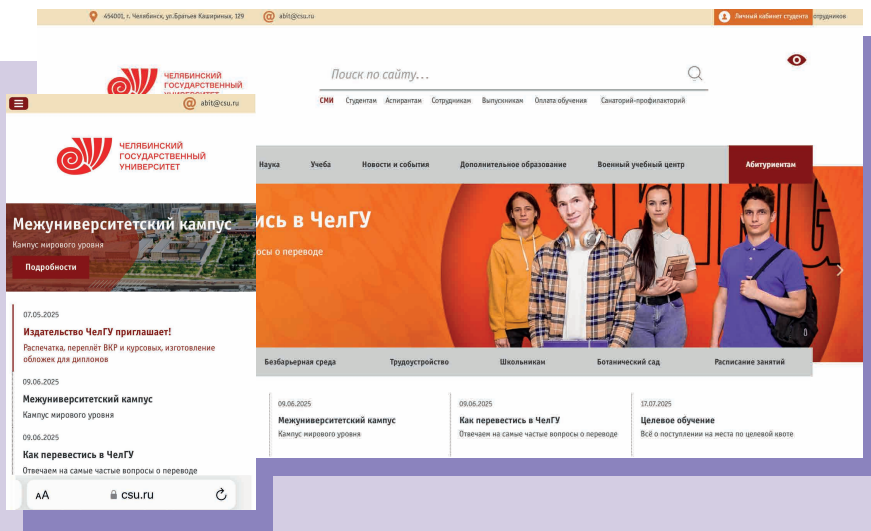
454001, г. Челябинск, ул.Братьев Кашириных, 129
abit@csu.ru
Личный кабинет студента
сотрудников

ЧЕЛЯБИНСКИЙ ГОСУДАРСТВЕННЫЙ УНИВЕРСИТЕТ
Поиск по сайту...
СМИ Студентам Аспирантам Сотрудникам Выпускникам Оплата обучения Санаторий-профилакторий

Наука Учеба Новости и события Дополнительное образование Военный учебный центр Абитуриентам

ись в ЧелГУ
осы о переводе

Безбарьерная среда Трудоустройство Школьникам Ботанический сад Расписание занятий

09.06.2025
Межуниверситетский кампус
Кампус мирового уровня

09.06.2025
Как перевестись в ЧелГУ
Отвечаем на самые частые вопросы о переводе

17.07.2025
Целевое обучение
Всё о поступлении на места по целевой квоте

abit@csu.ru
ЧЕЛЯБИНСКИЙ ГОСУДАРСТВЕННЫЙ УНИВЕРСИТЕТ

Межуниверситетский кампус
Кампус мирового уровня
Подробнее

07.05.2025
Издательство ЧелГУ приглашает!
Распечатка, переплёт ВКР и курсовых, изготовление обложек для дипломов

09.06.2025
Межуниверситетский кампус
Кампус мирового уровня

09.06.2025
Как перевестись в ЧелГУ
Отвечаем на самые частые вопросы о переводе

AA csu.ru